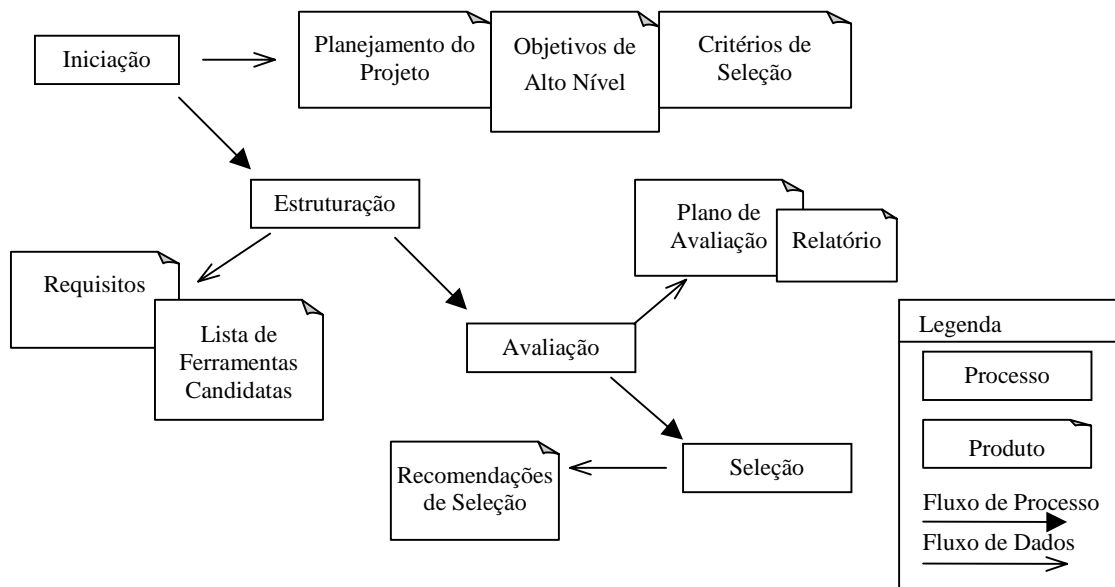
Iniciação

Planejamento do Projeto

Objetivos de Alto Nível

Critérios de Seleção

Estruturação

Plano de Avaliação

Relatório

Requisitos

Lista de Ferramentas Candidatas

Avaliação

Legenda

Processo

Produto

Fluxo de Processo

Fluxo de Dados

Recomendações de Seleção

Seleção